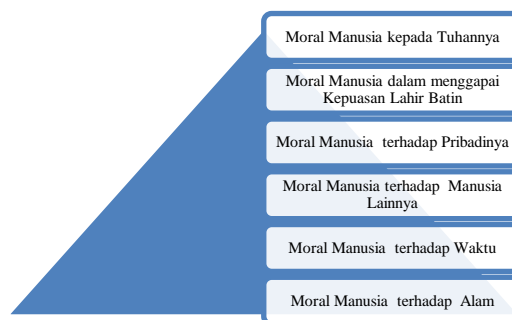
Moral Manusia kepada Tuhannya

Moral Manusia dalam menggapai Kepuasan Lahir Batin

Moral Manusia terhadap Pribadinya

Moral Manusia terhadap Manusia Lainnya

Moral Manusia terhadap Waktu

Moral Manusia terhadap Alam